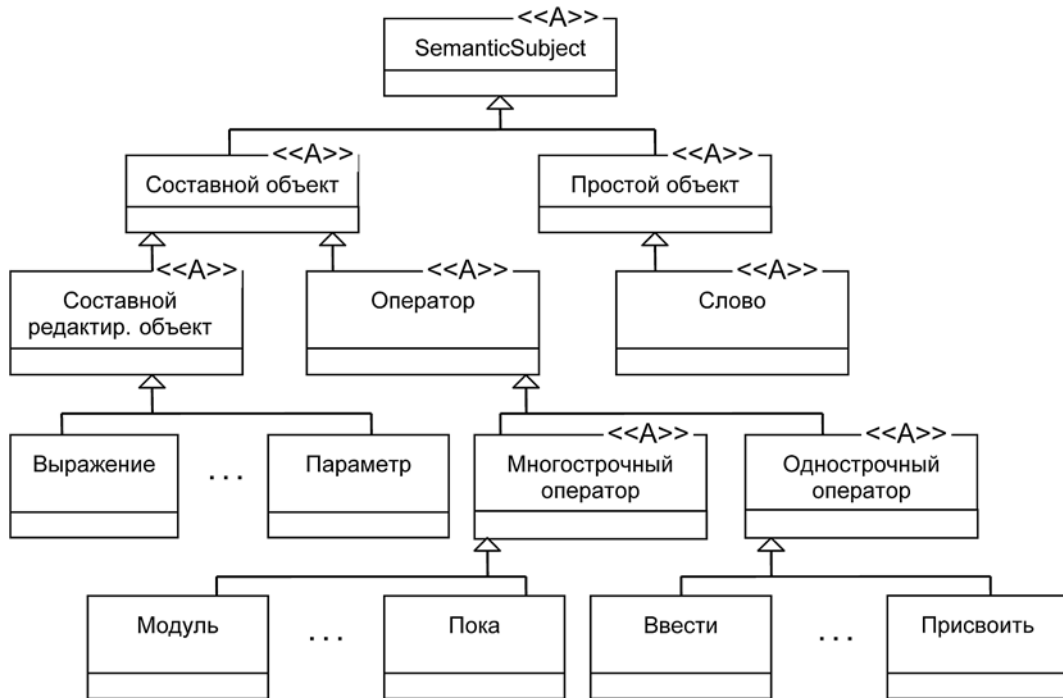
<<A>>
SemanticSubject

<<A>>
Составной объект

<<A>>
Простой объект

<<A>>
Составной редактир. объект

<<A>>
Оператор

<<A>>
Слово

Выражение

...

Параметр

<<A>>
Многострочный оператор

<<A>>
Однострочный оператор

Модуль

...

Пока

Ввести

...

Присвоить